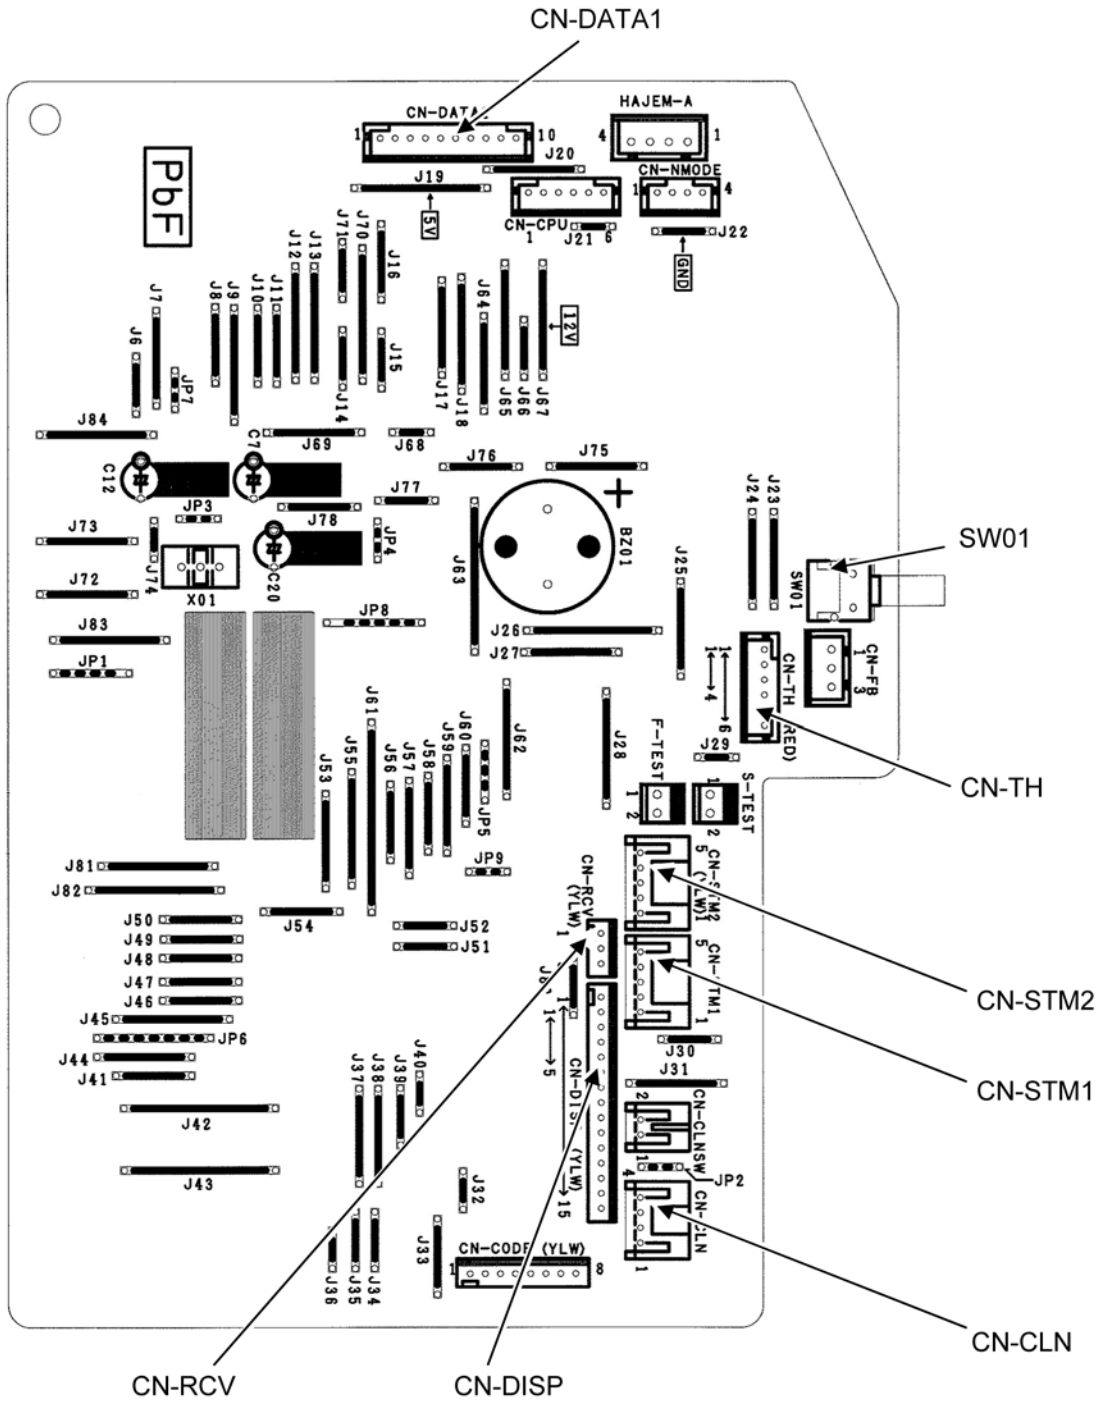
CN-DATA1

CN-DATA1
1 10
HAJEM-A
4 1
J20
CN-NMODE
1 4
J19
5V
CN-CPU
1 J21 6
J22
GND

PbF

J7 J6 J8 J9 J10 J11 J12 J13 J71 J70 J16 J15 J14 J17 J18 J64 J65 J66 J67 12V
JP7
J84 J69 J68
C12 C7
J76 J75
J77
J78
JP3
JP4
BZ01
J24 J23
J73
J74
X01
C20
J63
J25
SW01
SW01
J72
J83
JP8
J26
J27
CN-TH
1 4 6
(RED)
CN-FB
1 3
JP1
J61
J60
J62
J28
J53 J55 J56 J57 J58 J59
JP5
F-TEST
1 2
J29
S-TEST
1 2
CN-TH
J81
J82
JP9
CN-RCV (YLW)
1
CN-STM2 (YLW)
5 1
J54
J52
J51
CN-STM1
5 1
J50 J49 J48 J47 J46 J45
JP6
J44 J41
J42
J43
J37 J38 J39 J40
J30
J31
CN-DISP (YLW)
1 5 15
CN-CLNSW
2 1
JP2
CN-CLN
4 1
J32
J33
J36 J35 J34
CN-CODE (YLW)
1 8

CN-STM2
CN-STM1
CN-CLN
CN-RCV
CN-DISP